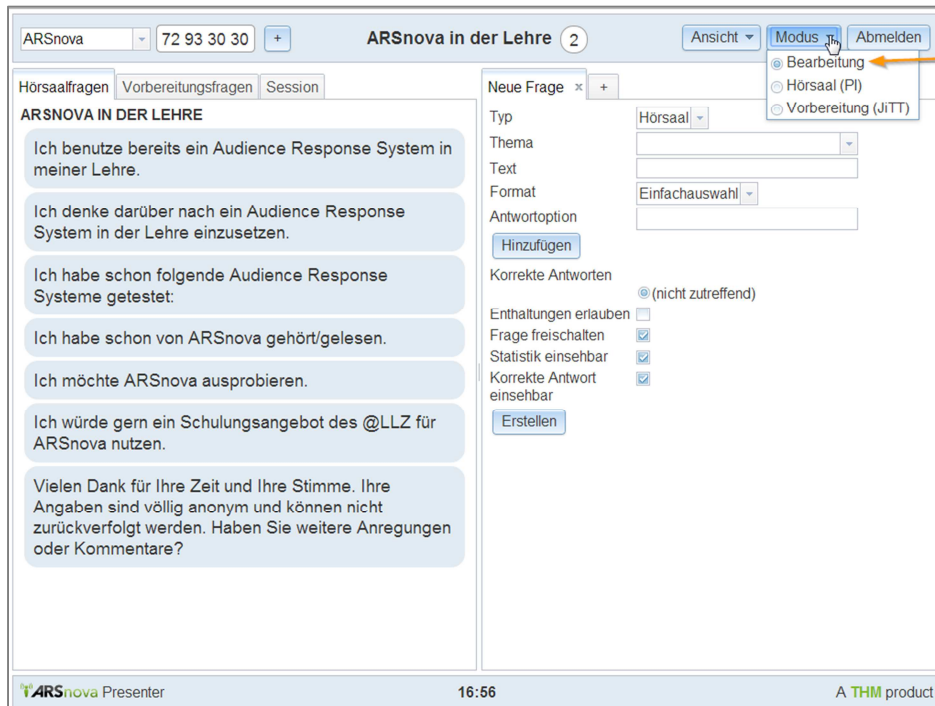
ARSnova 72 93 30 30 + ARSnova in der Lehre 2 Ansicht Modus Abmelden

Bearbeitung
Hörsaal (PI)
Vorbereitung (JiTT)

Hörsaalfragen Vorbereitungsfragen Session

ARSNOVA IN DER LEHRE

Ich benutze bereits ein Audience Response System in meiner Lehre.

Ich denke darüber nach ein Audience Response System in der Lehre einzusetzen.

Ich habe schon folgende Audience Response Systeme getestet:

Ich habe schon von ARSnova gehört/gelesen.

Ich möchte ARSnova ausprobieren.

Ich würde gern ein Schulungsangebot des @LLZ für ARSnova nutzen.

Vielen Dank für Ihre Zeit und Ihre Stimme. Ihre Angaben sind völlig anonym und können nicht zurückverfolgt werden. Haben Sie weitere Anregungen oder Kommentare?

Neue Frage × +

Typ Hörsaal
Thema
Text
Format Einfachauswahl
Antwortoption
Hinzufügen
Korrekte Antworten
(nicht zutreffend)
Enthaltungen erlauben
Frage freischalten
Statistik einsehbar
Korrekte Antwort einsehbar
Erstellen

ARSnova Presenter 16:56 A THM product